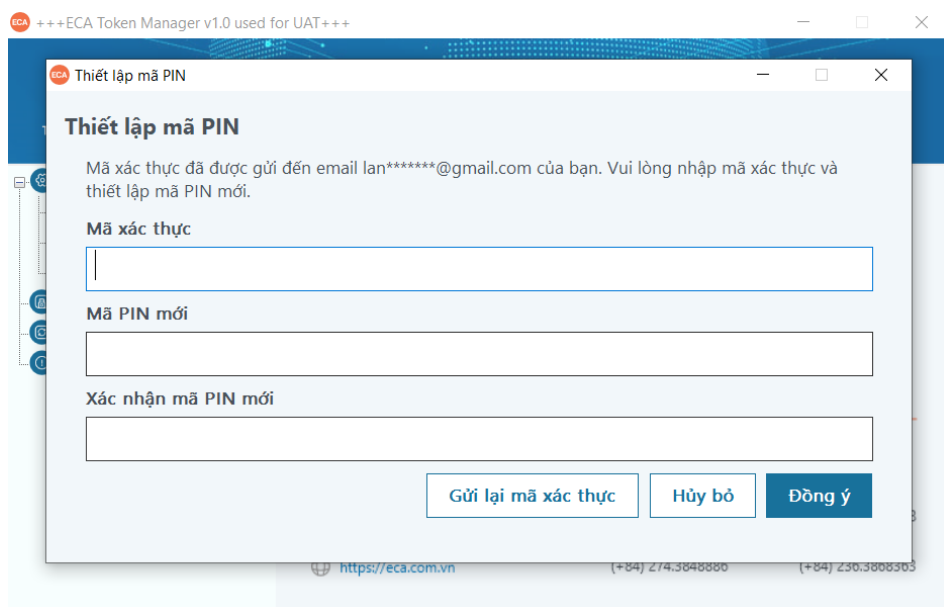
ECA +++ECA Token Manager v1.0 used for UAT+++

ECA Thiết lập mã PIN

Thiết lập mã PIN

Mã xác thực đã được gửi đến email lan*******@gmail.com của bạn. Vui lòng nhập mã xác thực và thiết lập mã PIN mới.

Mã xác thực

Mã PIN mới

Xác nhận mã PIN mới

Gửi lại mã xác thực

Hủy bỏ

Đồng ý

https://eca.com.vn

(+84) 274.3848886

(+84) 236.3868363